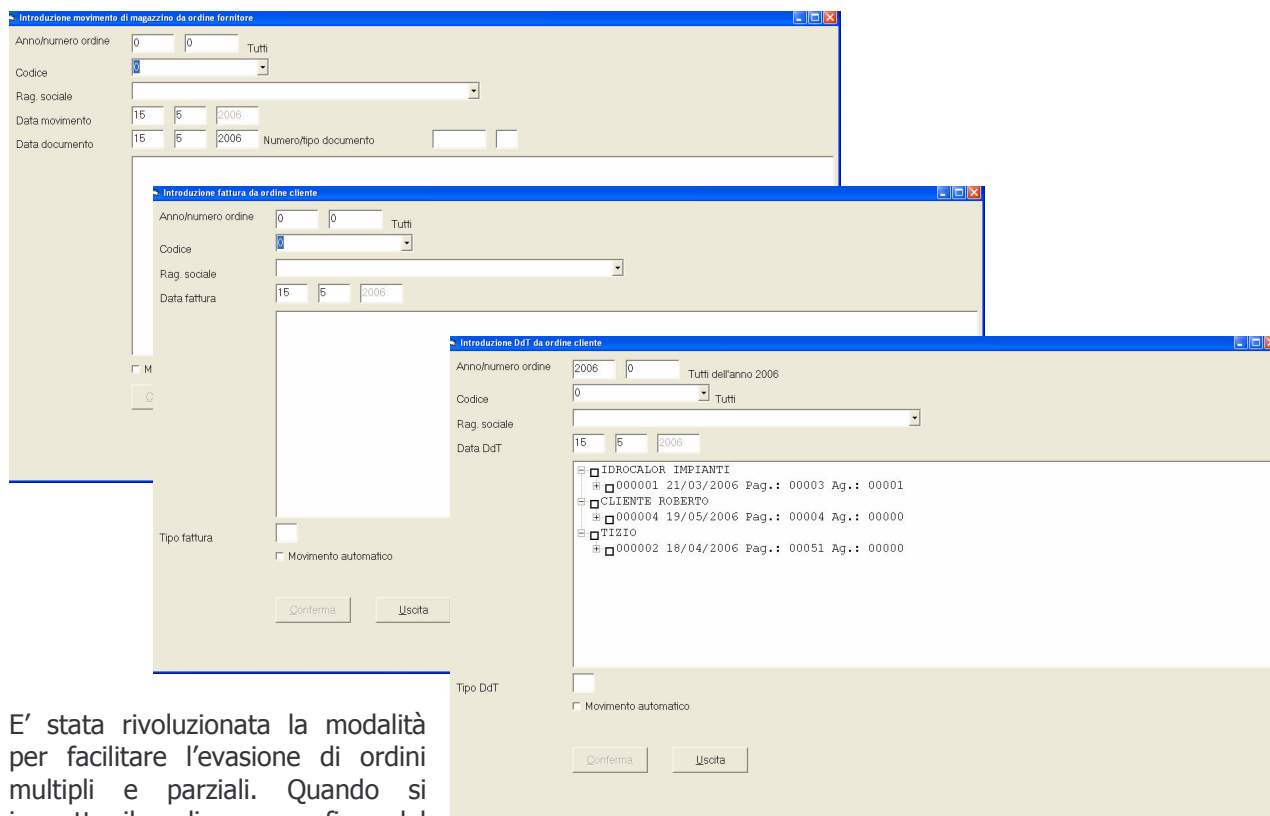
Introduzione movimento di magazzino da ordine fornitore

Anno/numero ordine 0 0 Tutti
Codice 0
Rag. sociale
Data movimento 15 5 2006
Data documento 15 5 2006 Numero/tipo documento

M

C

Introduzione fattura da ordine cliente

Anno/numero ordine 0 0 Tutti
Codice 0
Rag. sociale
Data fattura 15 5 2006

Tipo fattura
Movimento automatico

Conferma Uscita

Introduzione DdT da ordine cliente

Anno/numero ordine 2006 0 Tutti dell'anno 2006
Codice 0 Tutti
Rag. sociale
Data DdT 15 5 2006

IDROCALOR IMPIANTI
000001 21/03/2006 Pag.: 00003 Ag.: 00001
CLIENTE ROBERTO
000004 19/05/2006 Pag.: 00004 Ag.: 00000
TIZIO
000002 18/04/2006 Pag.: 00051 Ag.: 00000

Tipo DdT
Movimento automatico

Conferma Uscita

E' stata rivoluzionata la modalità per facilitare l'evasione di ordini multipli e parziali. Quando si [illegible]